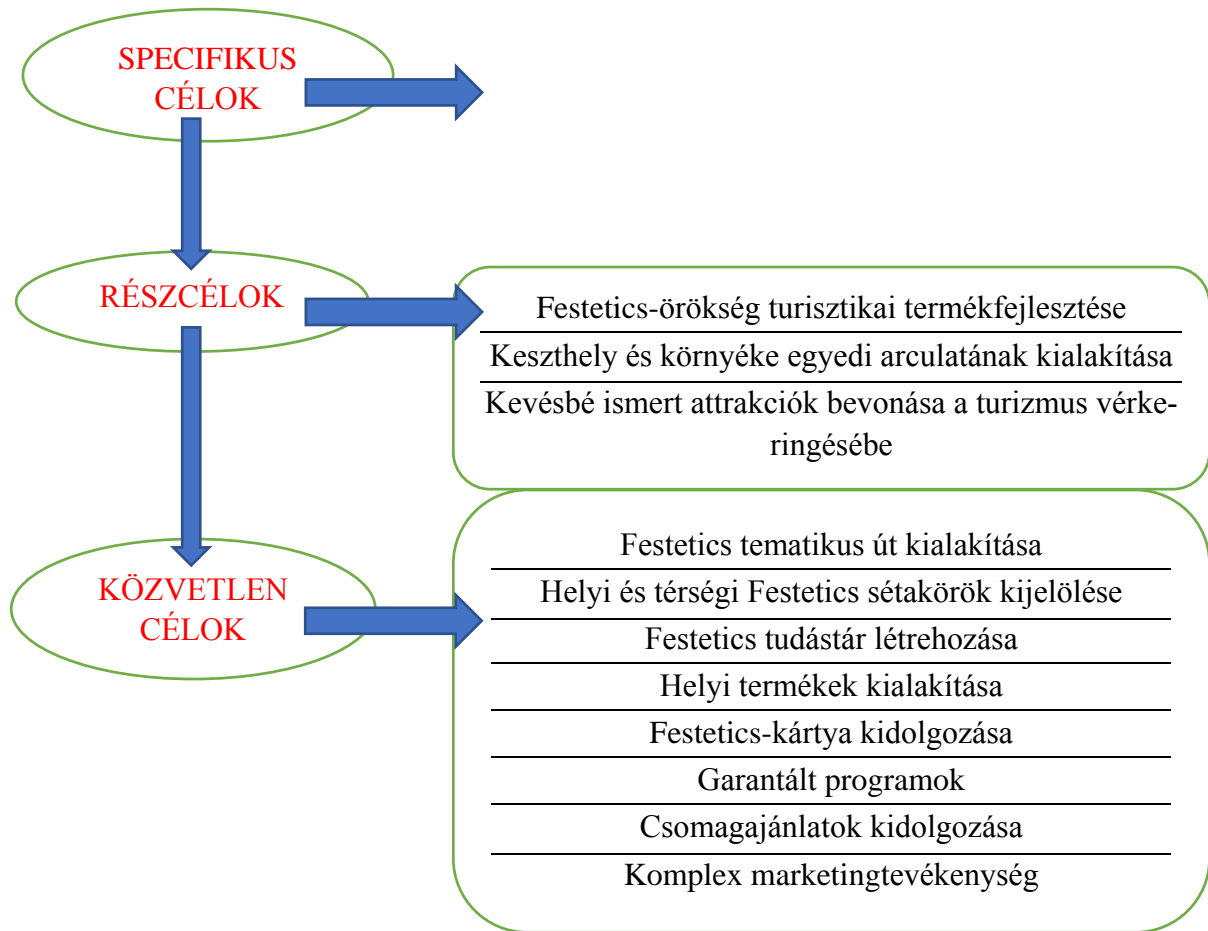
SPECIFIKUS CÉLOK

RÉSZCÉLOK

Festetics-örökség turisztikai termékfejlesztése
Keszthely és környéke egyedi arculatának kialakítása
Kevésbé ismert attrakciók bevonása a turizmus vérkeringésébe

KÖZVETLEN CÉLOK

Festetics tematikus út kialakítása
Helyi és térségi Festetics sétakörök kijelölése
Festetics tudástár létrehozása
Helyi termékek kialakítása
Festetics-kártya kidolgozása
Garantált programok
Csomagajánlatok kidolgozása
Komplex marketingtevékenység